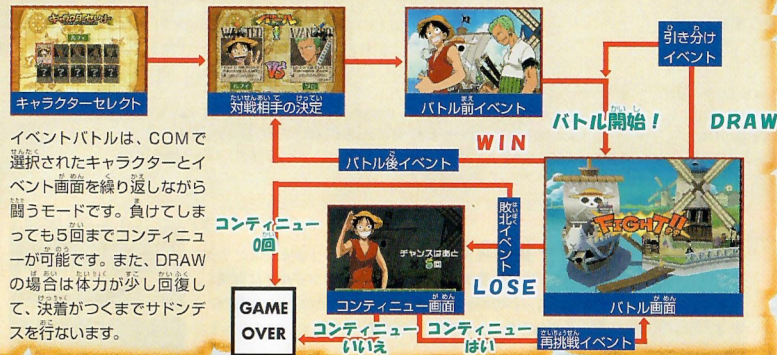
キャラクターセレクト

対戦相手の決定

バトル前イベント

引き分けイベント

バトル開始！

DRAW

WIN

バトル後イベント

イベントバトルは、COMで選択されたキャラクターとイベント画面を繰り返しながら闘うモードです。負けてしまっても5回までコンティニューが可能です。また、DRAWの場合は体力が少し回復して、決着がつくまでサドンデスを行ないます。

コンティニュー0回

敗北イベント

チャンスはあと5回

FIGHT!!

LOSE

GAME OVER

コンティニュー画面

バトル画面

コンティニューいいえ

コンティニューはい

再挑戦イベント